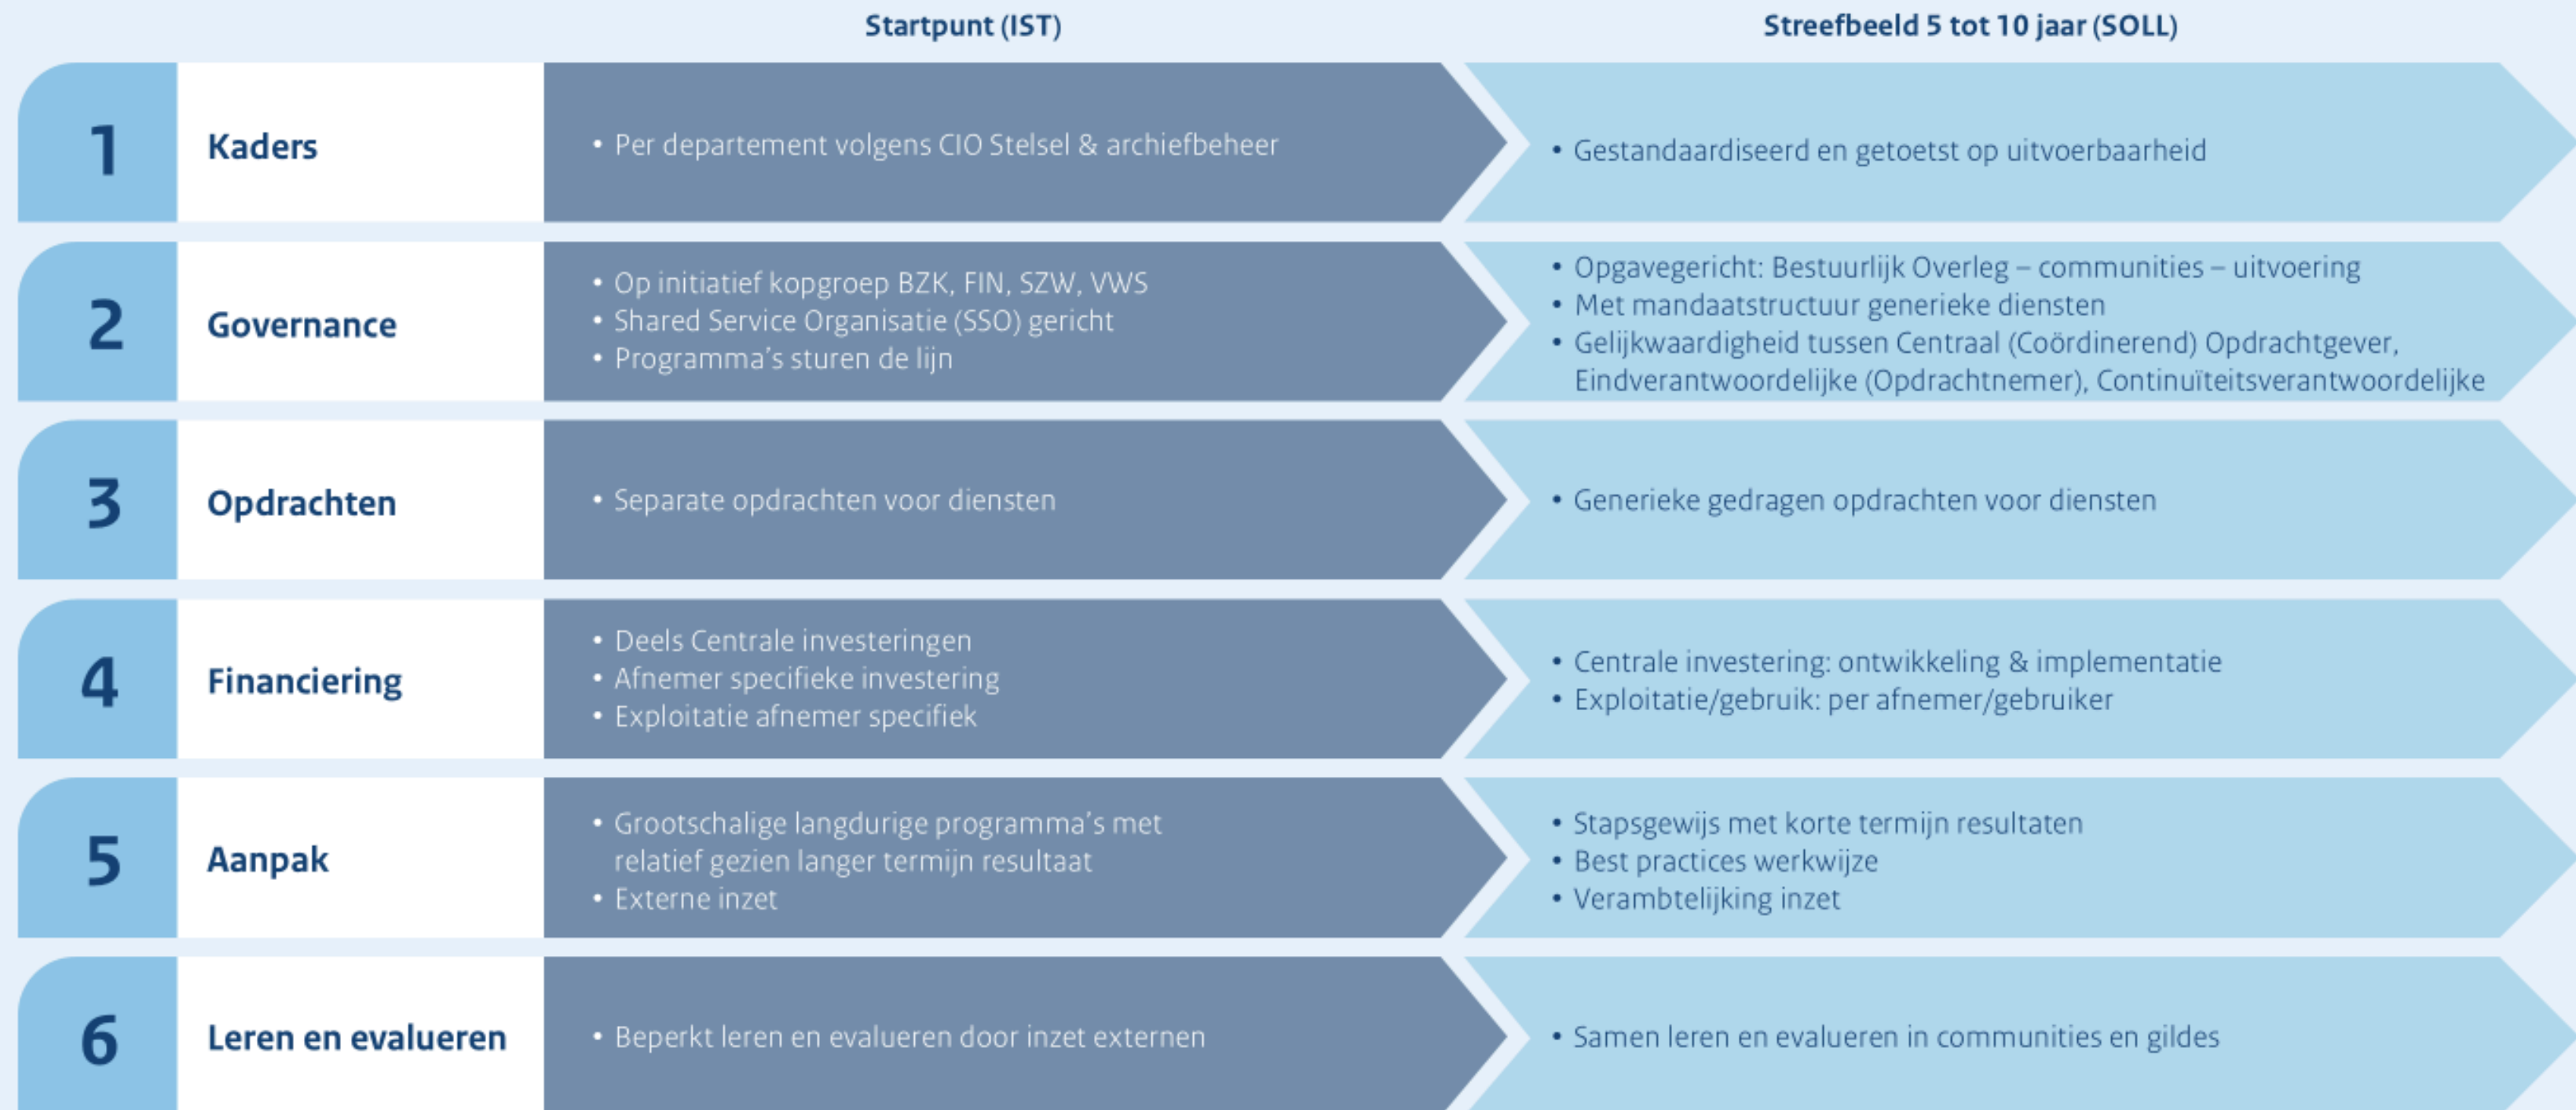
|  |  | Startpunt (IST) | Streefbeeld 5 tot 10 jaar (SOLL) |
|---|---|---|---|
| 1 | Kaders | • Per departement volgens CIO Stelsel & archiefbeheer | • Gestandaardiseerd en getoetst op uitvoerbaarheid |
| 2 | Governance | • Op initiatief kopgroep BZK, FIN, SZW, VWS<br>• Shared Service Organisatie (SSO) gericht<br>• Programma's sturen de lijn | • Opgavegericht: Bestuurlijk Overleg – communities – uitvoering<br>• Met mandaatstructuur generieke diensten<br>• Gelijkwaardigheid tussen Centraal (Coördinerend) Opdrachtgever, Eindverantwoordelijke (Opdrachtnemer), Continuïteitsverantwoordelijke |
| 3 | Opdrachten | • Separate opdrachten voor diensten | • Generieke gedragen opdrachten voor diensten |
| 4 | Financiering | • Deels Centrale investeringen<br>• Afnemer specifieke investering<br>• Exploitatie afnemer specifiek | • Centrale investering: ontwikkeling & implementatie<br>• Exploitatie/gebruik: per afnemer/gebruiker |
| 5 | Aanpak | • Grootschalige langdurige programma's met relatief gezien langer termijn resultaat<br>• Externe inzet | • Stapsgewijs met korte termijn resultaten<br>• Best practices werkwijze<br>• Verambtelijking inzet |
| 6 | Leren en evalueren | • Beperkt leren en evalueren door inzet externen | • Samen leren en evalueren in communities en gildes |